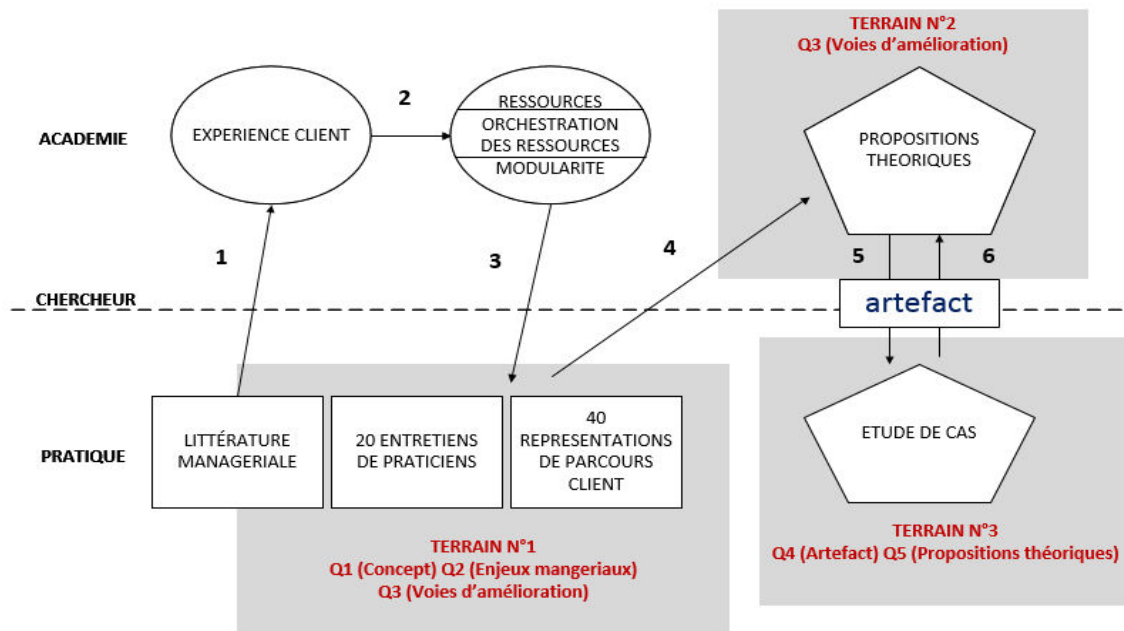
TERRAIN N°2
Q3 (Voies d'amélioration)

ACADEMIE

EXPERIENCE CLIENT

2

RESSOURCES
ORCHESTRATION DES RESSOURCES
MODULARITE

PROPOSITIONS THEORIQUES

1

3

4

5

6

CHERCHEUR

artefact

PRATIQUE

LITTÉRATURE MANAGERIALE

20 ENTRETIENS DE PRATICIENS

40 REPRESENTATIONS DE PARCOURS CLIENT

ETUDE DE CAS

TERRAIN N°1
Q1 (Concept) Q2 (Enjeux mangeriaux)
Q3 (Voies d'amélioration)

TERRAIN N°3
Q4 (Artefact) Q5 (Propositions théoriques)